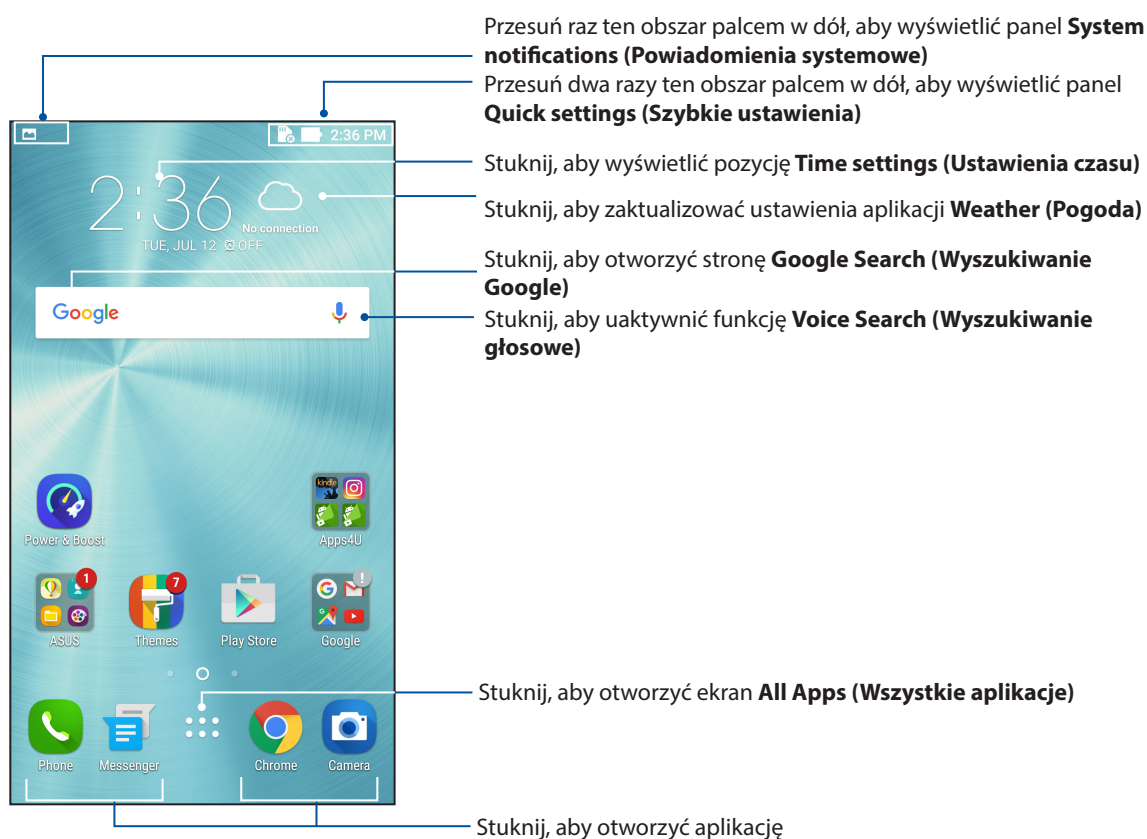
Przesuń raz ten obszar palcem w dół, aby wyświetlić panel **System notifications (Powiadomienia systemowe)**

Przesuń dwa razy ten obszar palcem w dół, aby wyświetlić panel **Quick settings (Szybkie ustawienia)**

2:36 PM

Stuknij, aby wyświetlić pozycję **Time settings (Ustawienia czasu)**

2:36

No connection

TUE, JUL 12 OFF

Stuknij, aby zaktualizować ustawienia aplikacji **Weather (Pogoda)**

Stuknij, aby otworzyć stronę **Google Search (Wyszukiwanie Google)**

Google

Stuknij, aby uaktywnić funkcję **Voice Search (Wyszukiwanie głosowe)**

kindle

Power & Boost

Apps4U

1

7

ASUS

Themes

Play Store

Google

Stuknij, aby otworzyć ekran **All Apps (Wszystkie aplikacje)**

Phone

Messenger

Chrome

Camera

Stuknij, aby otworzyć aplikację